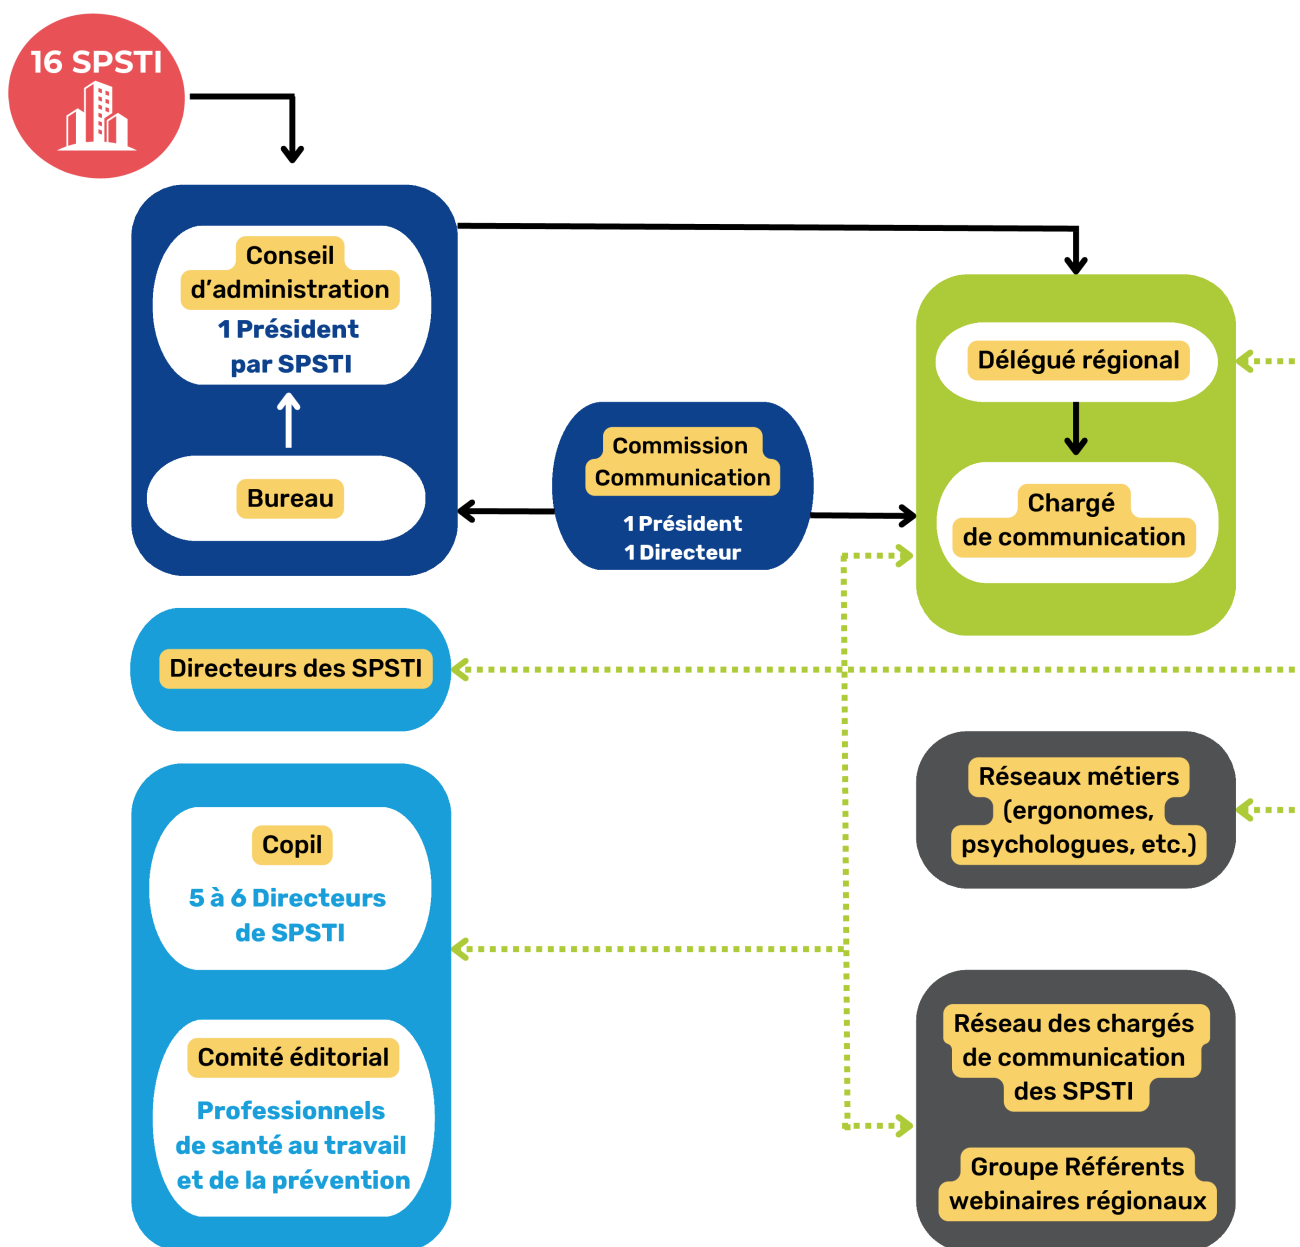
16 SPSTI

Conseil d’administration
1 Président par SPSTI

Bureau

Commission Communication
1 Président
1 Directeur

Délégué régional

Chargé de communication

Directeurs des SPSTI

Réseaux métiers (ergonomes, psychologues, etc.)

Copil
5 à 6 Directeurs de SPSTI

Comité éditorial
Professionnels de santé au travail et de la prévention

Réseau des chargés de communication des SPSTI

Groupe Référents webinaires régionaux